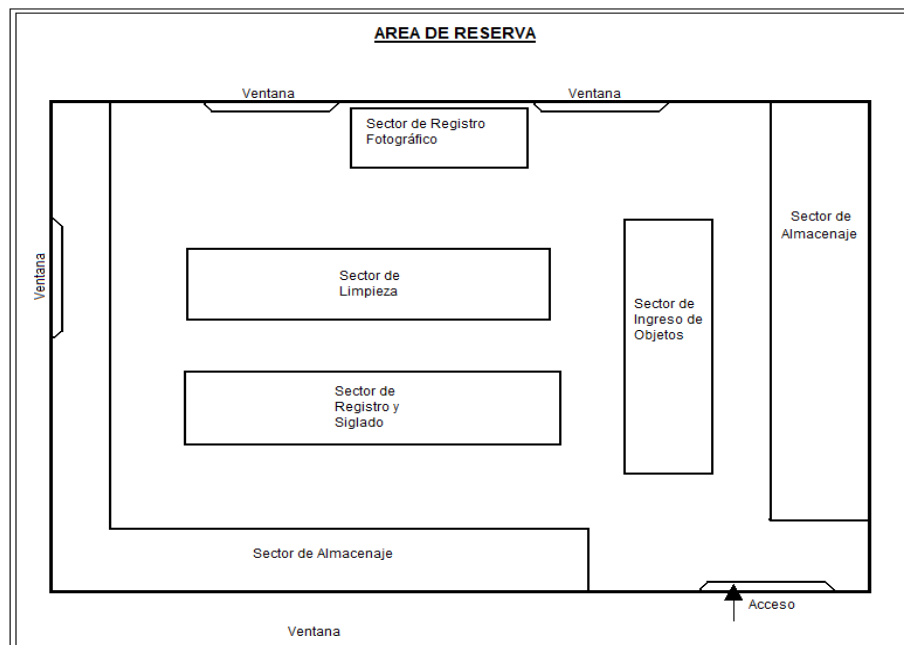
AREA DE RESERVA

Ventana

Ventana

Sector de Registro Fotográfico

Ventana

Sector de Almacenaje

Sector de Limpieza

Sector de Ingreso de Objetos

Sector de Registro y Siglado

Sector de Almacenaje

Acceso

Ventana